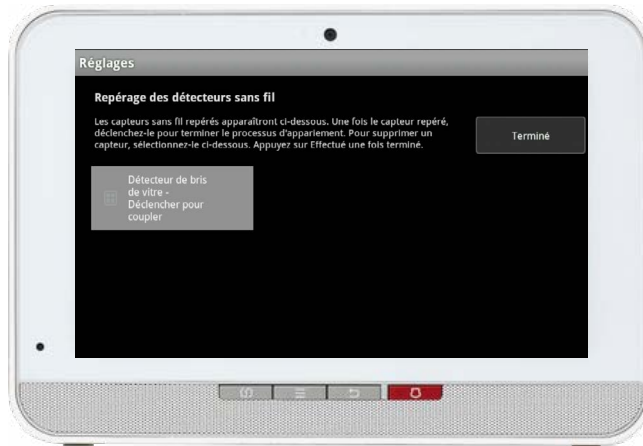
Réglages

Repérage des détecteurs sans fil

Les capteurs sans fil repérés apparaîtront ci-dessous. Une fois le capteur repéré, déclenchez-le pour terminer le processus d'appariement. Pour supprimer un capteur, sélectionnez-le ci-dessous. Appuyez sur Effectué une fois terminé.

Terminé

Détecteur de bris de vitre - Déclencher pour coupler